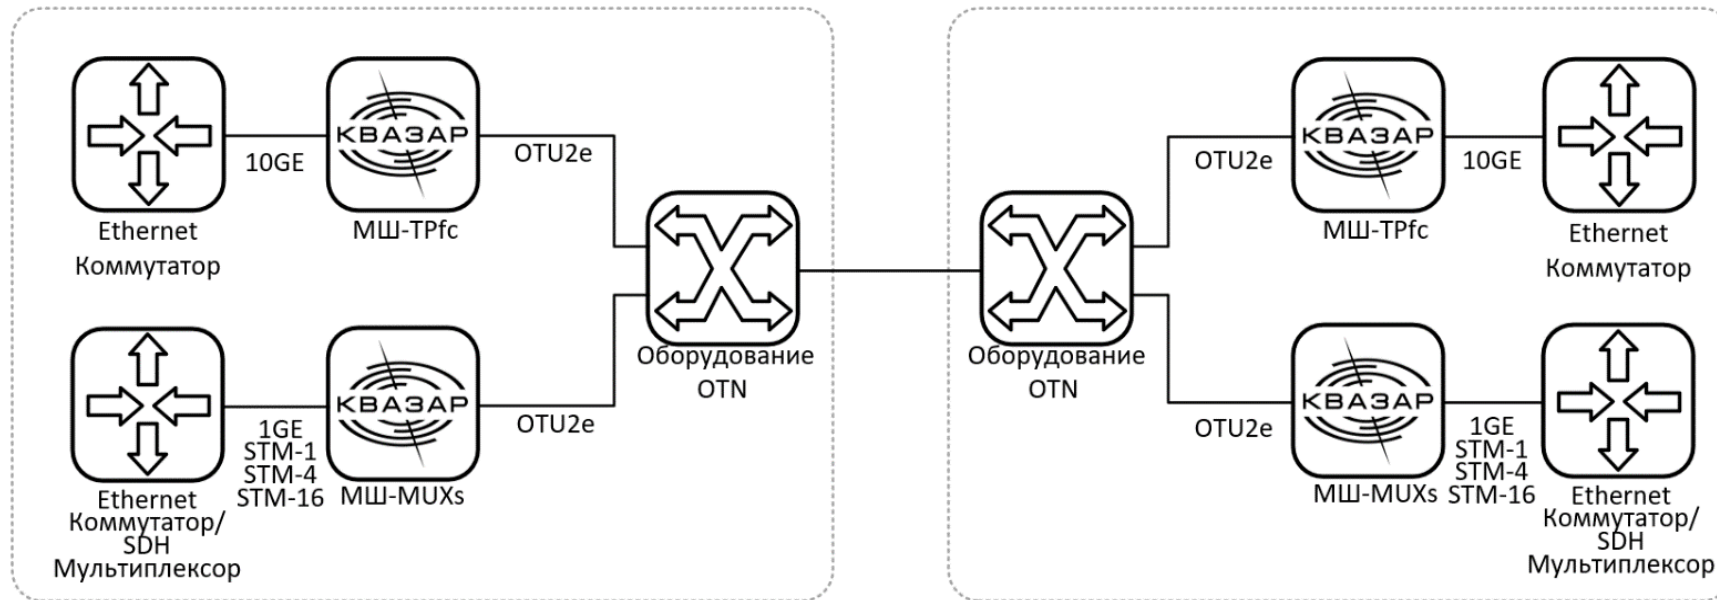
КВАЗАР

10GE

Ethernet Коммутатор

МШ-TPfc

OTU2e

КВАЗАР

1GE
STM-1
STM-4
STM-16

Ethernet Коммутатор/ SDH Мультиплексор

МШ-MUXs

OTU2e

Оборудование OTN

Оборудование OTN

OTU2e

КВАЗАР

МШ-TPfc

10GE

Ethernet Коммутатор

OTU2e

КВАЗАР

МШ-MUXs

1GE
STM-1
STM-4
STM-16

Ethernet Коммутатор/ SDH Мультиплексор